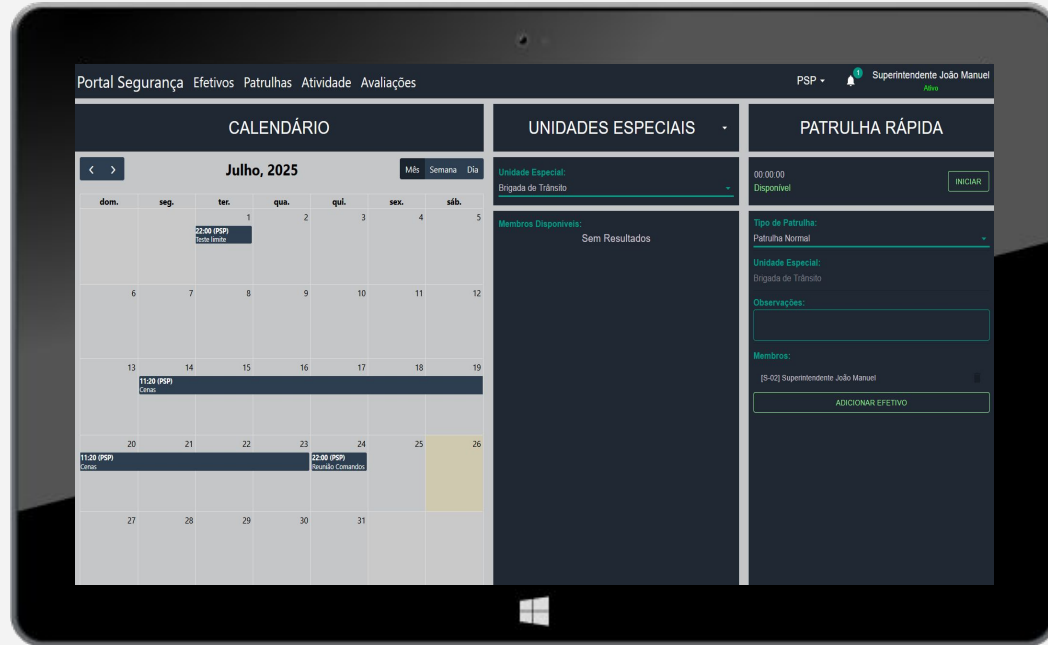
Portal Segurança Efetivos Patrulhas Atividade Avaliações

PSP 1 Superintendente João Manuel
Ativo

CALENDÁRIO

< > Julho, 2025 Mês Semana Dia

| dom. | seg. | ter. | qua. | qui. | sex. | sáb. |
|---|---|---|---|---|---|---|
| | | 1 22:00 (PSP) Teste limite | 2 | 3 | 4 | 5 |
| 6 | 7 | 8 | 9 | 10 | 11 | 12 |
| 13 | 14 11:20 (PSP) Cenas | 15 | 16 | 17 | 18 | 19 |
| 20 11:20 (PSP) Cenas | 21 | 22 | 23 | 24 22:00 (PSP) Reunião Comandos | 25 | 26 |
| 27 | 28 | 29 | 30 | 31 | | |

UNIDADES ESPECIAIS

Unidade Especial:
Brigada de Trânsito

Membros Disponíveis:
Sem Resultados

PATRULHA RÁPIDA

00:00:00
Disponível
INICIAR

Tipo de Patrulha:
Patrulha Normal

Unidade Especial:
Brigada de Trânsito

Observações:

Membros:
[S-02] Superintendente João Manuel

ADICIONAR EFETIVO